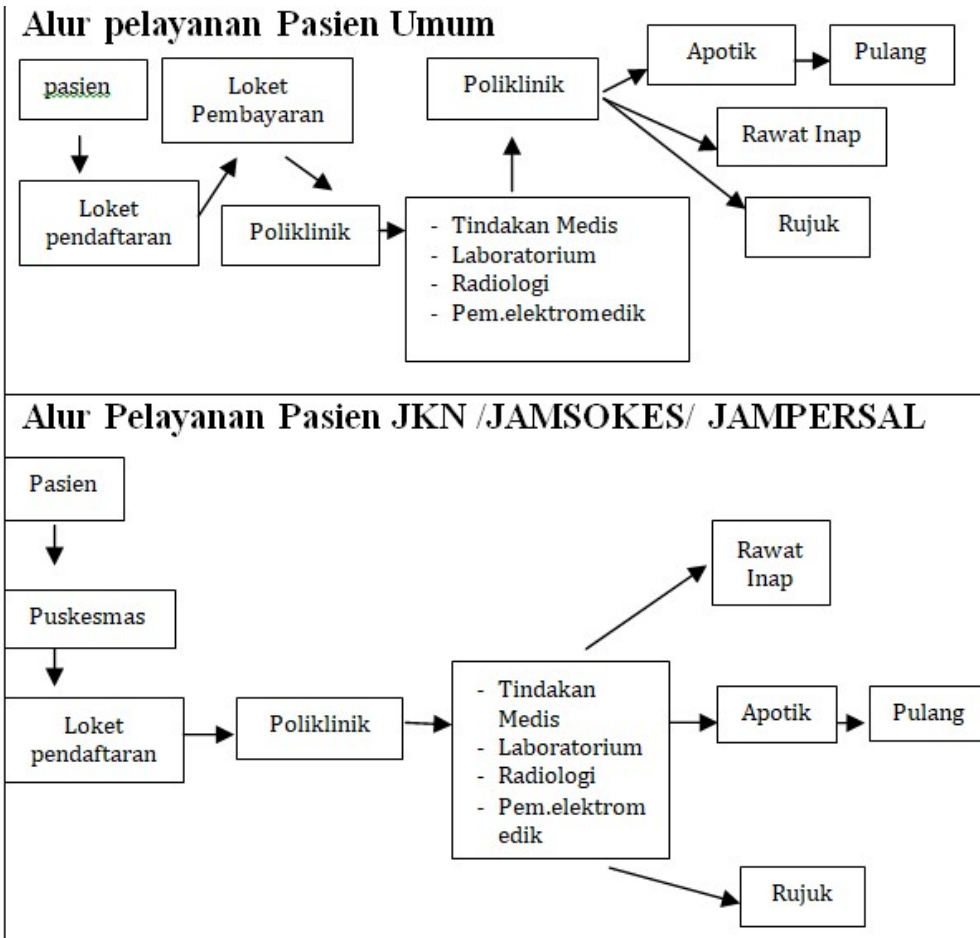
Alur pelayanan Pasien Umum

pasien

Loket pendaftaran

Loket Pembayaran

Poliklinik

- Tindakan Medis
- Laboratorium
- Radiologi
- Pem.elektromedik

Poliklinik

Apotik

Pulang

Rawat Inap

Rujuk

Alur Pelayanan Pasien JKN /JAMSOKES/ JAMPERSAL

Pasien

Puskesmas

Loket pendaftaran

Poliklinik

- Tindakan Medis
- Laboratorium
- Radiologi
- Pem.elektrom edik

Rawat Inap

Apotik

Pulang

Rujuk